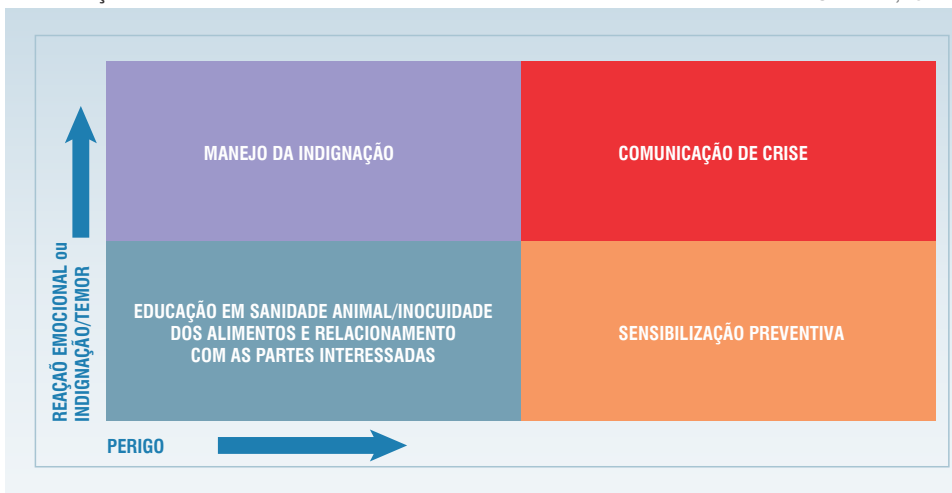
REAÇÃO EMOCIONAL ou INDIGNAÇÃO/TEMOR

| MANEJO DA INDIGNAÇÃO | COMUNICAÇÃO DE CRISE |
|---|---|
| EDUCAÇÃO EM SANIDADE ANIMAL/INOCUIDADE DOS ALIMENTOS E RELACIONAMENTO COM AS PARTES INTERESSADAS | SENSIBILIZAÇÃO PREVENTIVA |

PERIGO